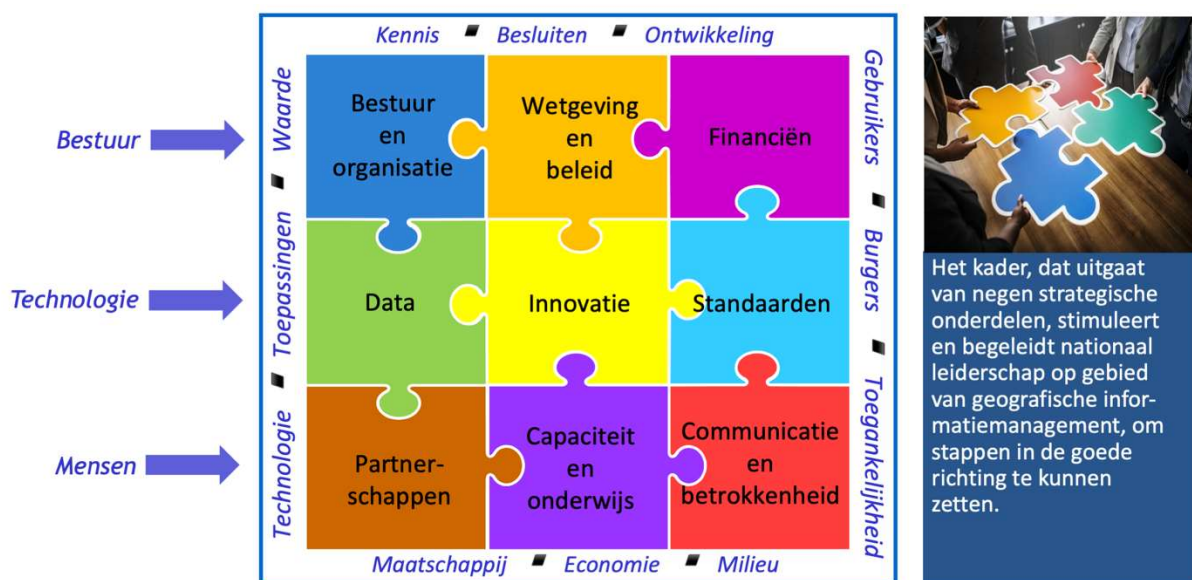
Kennis ▪ Besluiten ▪ Ontwikkeling

Bestuur

Technologie

Mensen

Waarde ▪ Toepassingen ▪ Technologie

Bestuur en organisatie

Wetgeving en beleid

Financiën

Data

Innovatie

Standaarden

Partnerschappen

Capaciteit en onderwijs

Communicatie en betrokkenheid

Gebruikers ▪ Burgers ▪ Toegankelijkheid

Maatschappij ▪ Economie ▪ Milieu

Het kader, dat uitgaat van negen strategische onderdelen, stimuleert en begeleidt nationaal leiderschap op gebied van geografische informatiemanagement, om stappen in de goede richting te kunnen zetten.